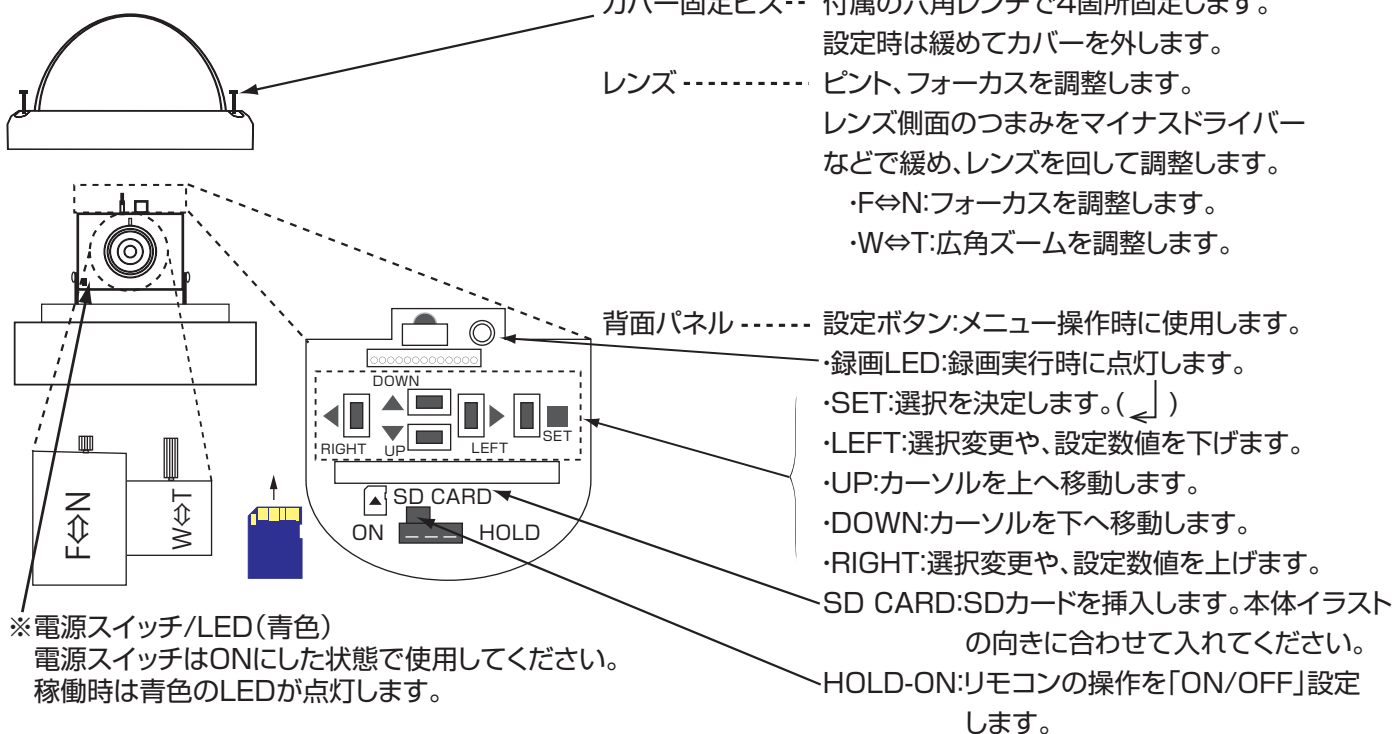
カバー固定ビス 付属の六角レンチで4箇所固定します。
設定時は緩めてカバーを外します。

レンズ ピント、フォーカスを調整します。
レンズ側面のつまみをマイナスドライバーなどで緩め、レンズを回して調整します。
・F⇔N:フォーカスを調整します。
・W⇔T:広角ズームを調整します。

背面パネル 設定ボタン:メニュー操作時に使用します。
・録画LED:録画実行時に点灯します。
・SET:選択を決定します。( ↲ )
・LEFT:選択変更や、設定数値を下げます。
・UP:カーソルを上へ移動します。
・DOWN:カーソルを下へ移動します。
・RIGHT:選択変更や、設定数値を上げます。
SD CARD:SDカードを挿入します。本体イラストの向きに合わせて入れてください。
HOLD-ON:リモコンの操作を「ON/OFF」設定します。

DOWN
RIGHT UP LEFT SET
SD CARD
ON HOLD

F⇔N
W⇔T

※電源スイッチ/LED(青色)
電源スイッチはONにした状態で使用してください。
稼働時は青色のLEDが点灯します。